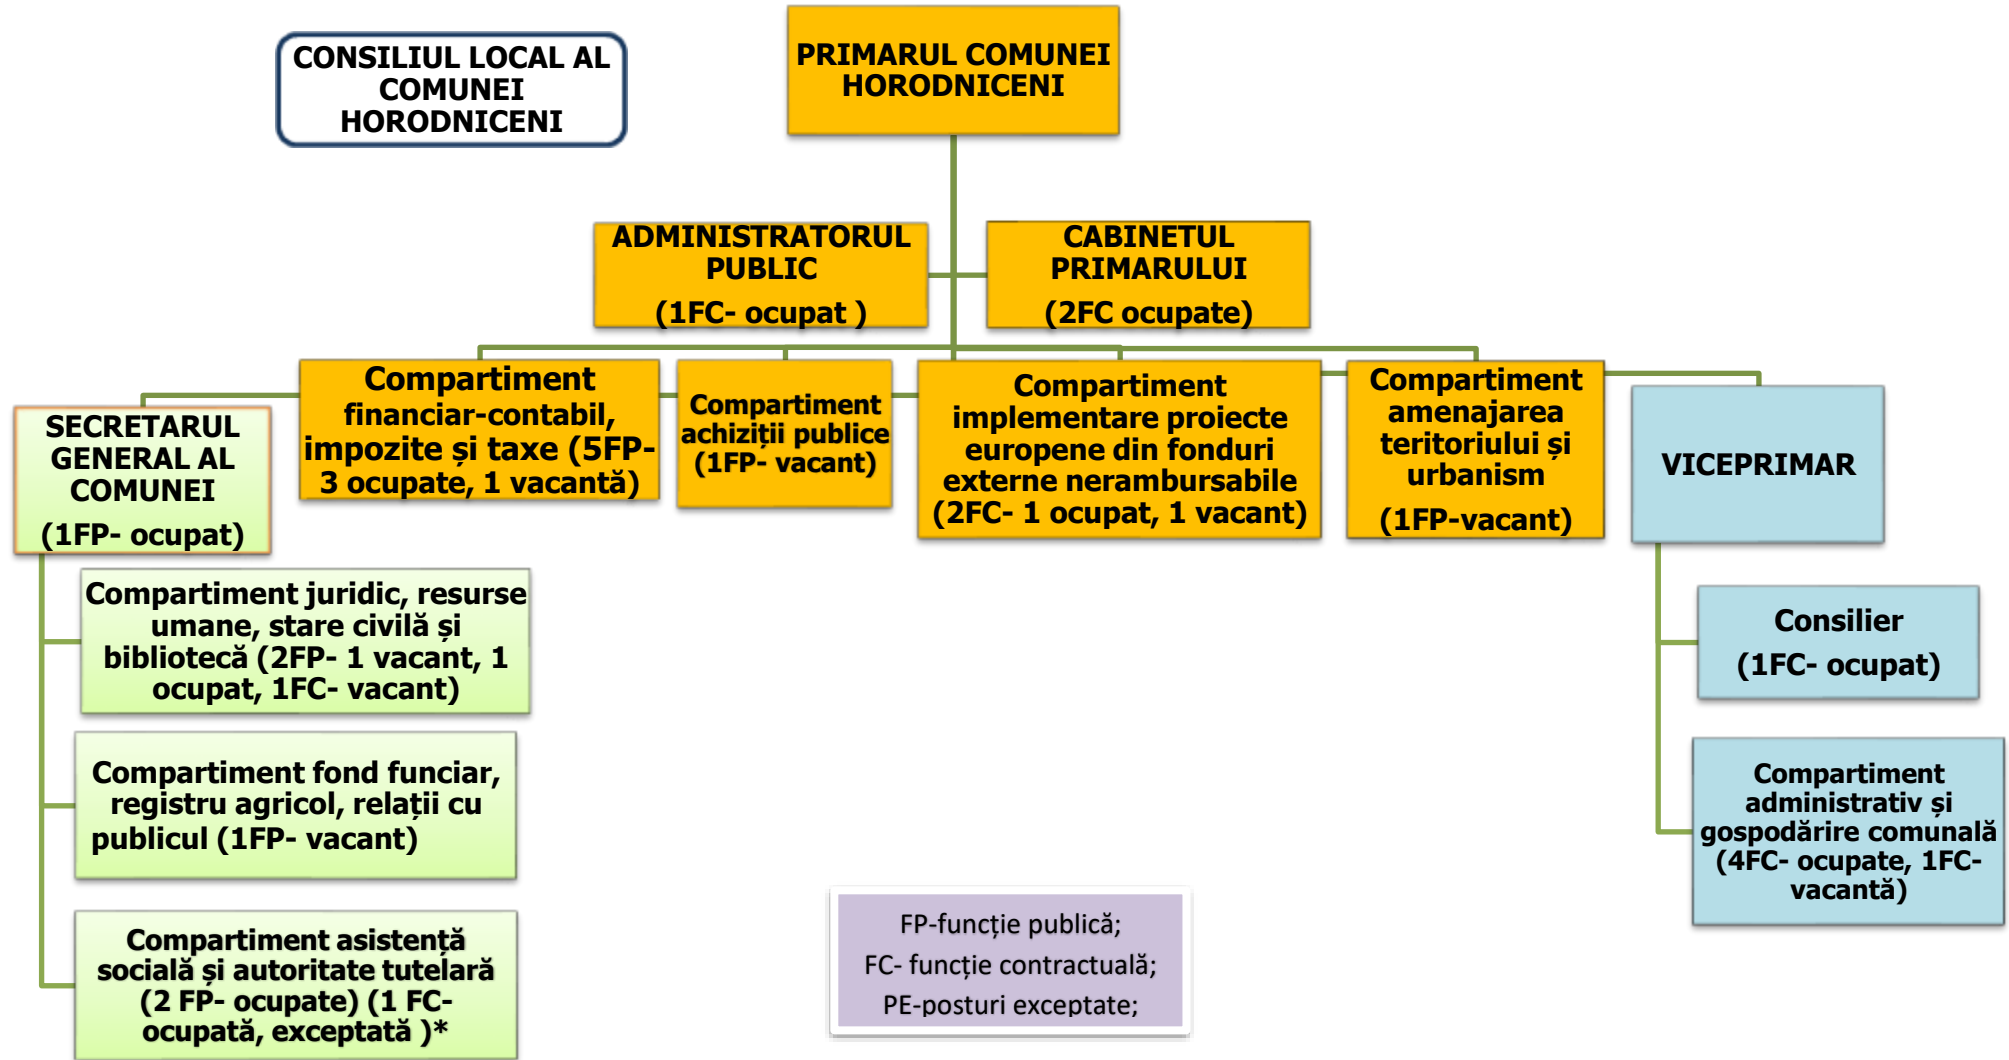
CONSILIUL LOCAL AL COMUNEI HORODNICENI

PRIMARUL COMUNEI HORODNICENI

ADMINISTRATORUL PUBLIC
(1FC- ocupat )

CABINETUL PRIMARULUI
(2FC ocupate)

SECRETARUL GENERAL AL COMUNEI
(1FP- ocupat)

Compartiment financiar-contabil, impozite și taxe (5FP- 3 ocupate, 1 vacantă)

Compartiment achiziții publice (1FP- vacant)

Compartiment implementare proiecte europene din fonduri externe nerambursabile (2FC- 1 ocupat, 1 vacant)

Compartiment amenajarea teritoriului și urbanism
(1FP-vacant)

VICEPRIMAR

Compartiment juridic, resurse umane, stare civilă și bibliotecă (2FP- 1 vacant, 1 ocupat, 1FC- vacant)

Compartiment fond funciar, registru agricol, relații cu publicul (1FP- vacant)

Compartiment asistență socială și autoritate tutelară (2 FP- ocupate) (1 FC- ocupată, exceptată )*

Consilier
(1FC- ocupat)

Compartiment administrativ și gospodărire comunală (4FC- ocupate, 1FC- vacantă)

FP-funcție publică;
FC- funcție contractuală;
PE-posturi exceptate;